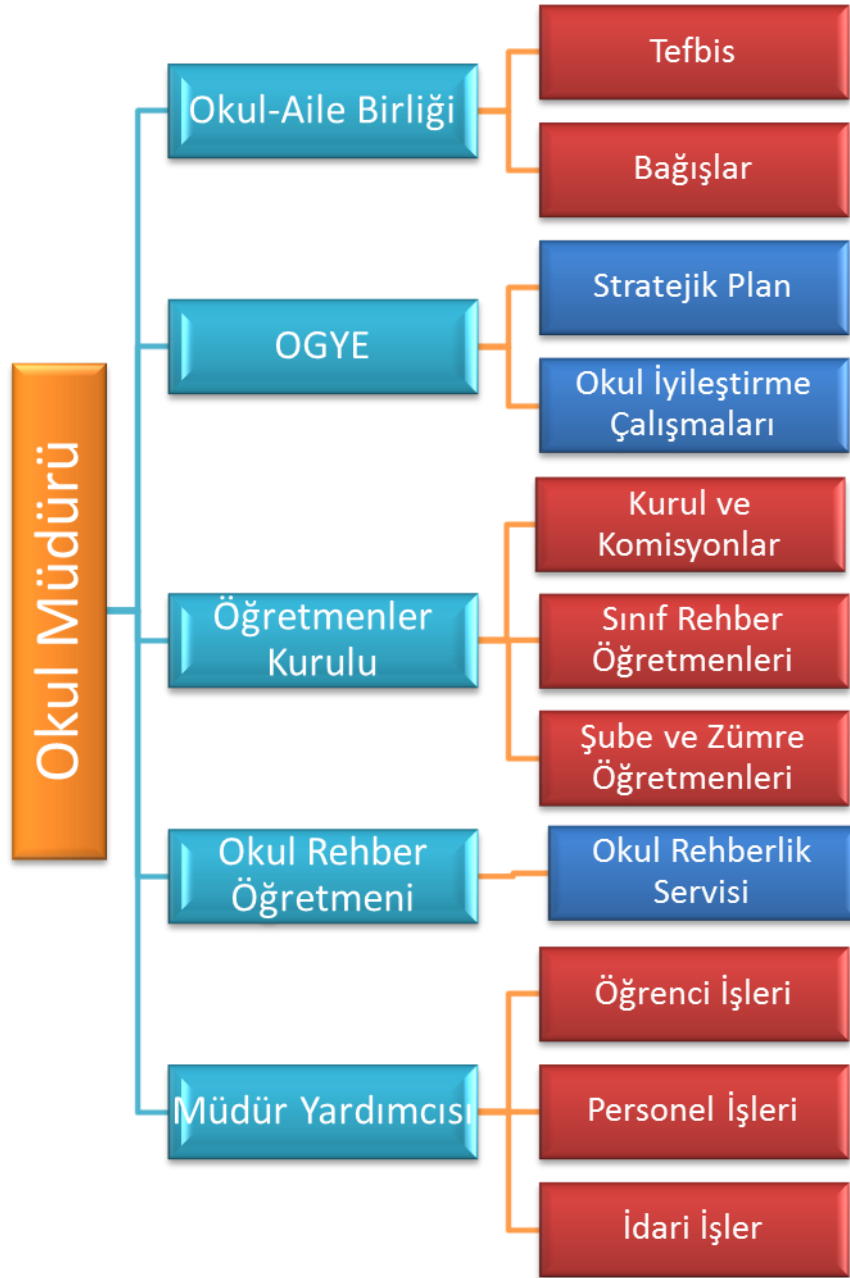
Okul Müdürü

Okul-Aile Birliği

Tefbis

Bağışlar

OGYE

Stratejik Plan

Okul İyileştirme Çalışmaları

Öğretmenler Kurulu

Kurul ve Komisyonlar

Sınıf Rehber Öğretmenleri

Şube ve Zümre Öğretmenleri

Okul Rehber Öğretmeni

Okul Rehberlik Servisi

Müdür Yardımcısı

Öğrenci İşleri

Personel İşleri

İdari İşler